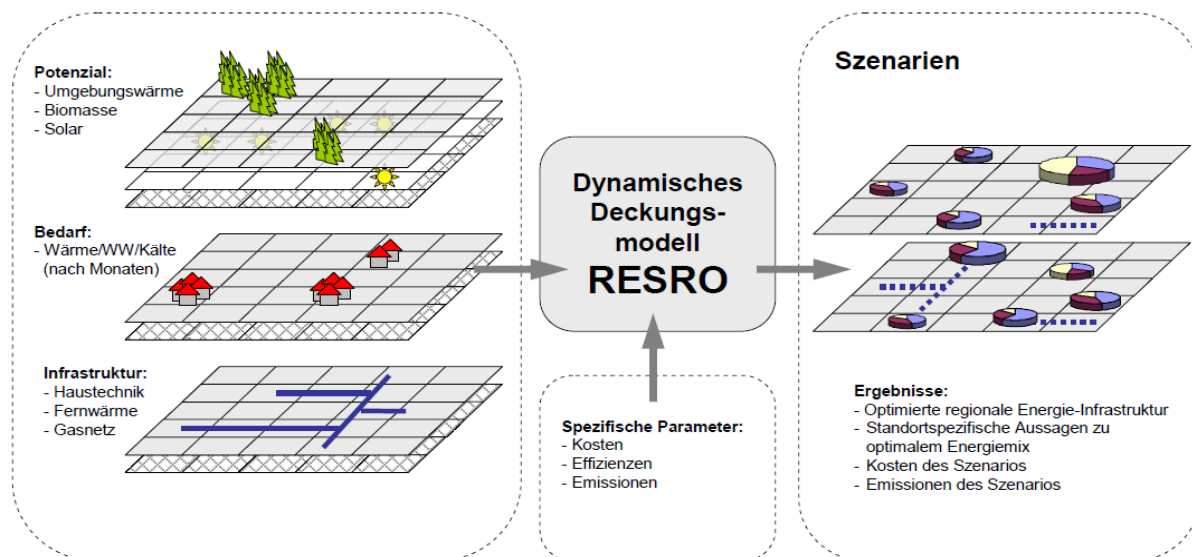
Potenzial:
- Umgebungswärme
- Biomasse
- Solar

Bedarf:
- Wärme/WW/Kälte (nach Monaten)

Infrastruktur:
- Haustechnik
- Fernwärme
- Gasnetz

Dynamisches Deckungsmodell
RESRO

Spezifische Parameter:
- Kosten
- Effizienzen
- Emissionen

Szenarien

Ergebnisse:
- Optimierte regionale Energie-Infrastruktur
- Standortspezifische Aussagen zu optimalem Energiemix
- Kosten des Szenarios
- Emissionen des Szenarios